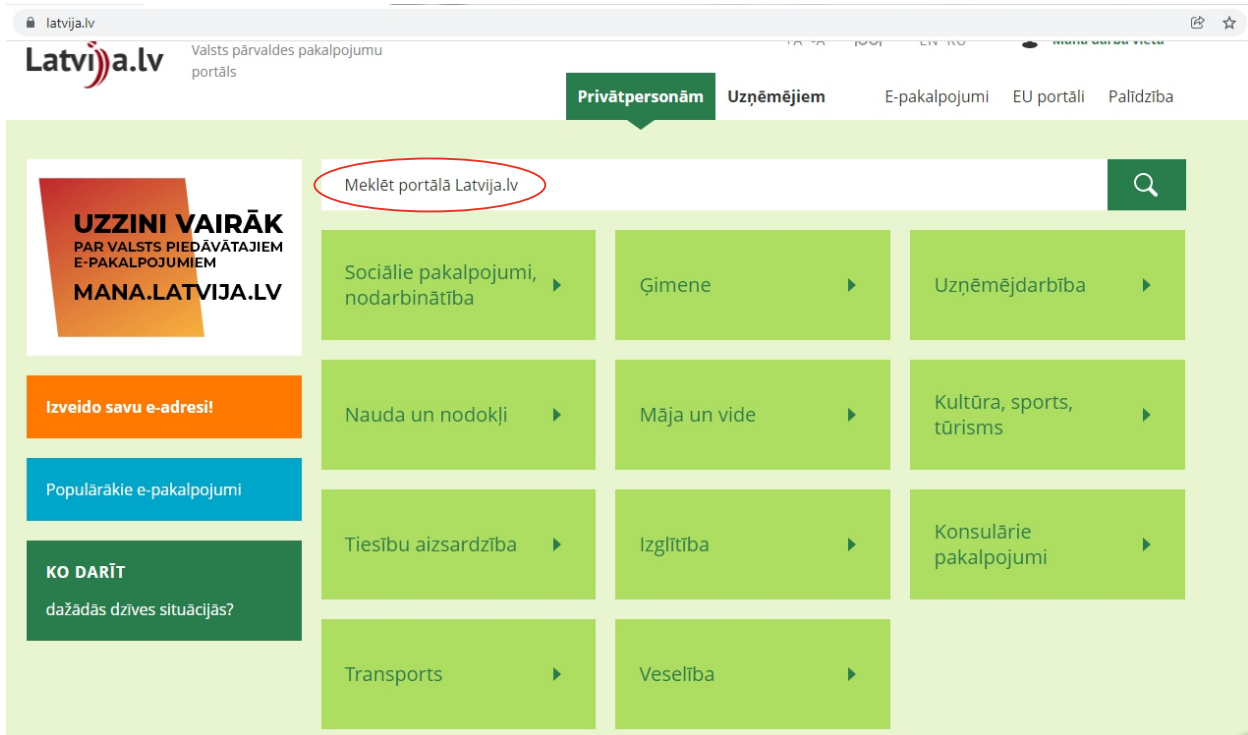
latvija.lv

Latvija.lv Valsts pārvaldes pakalpojumu portāls

+A -A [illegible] EN RU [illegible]

Privātpersonām Uzņēmējiem E-pakalpojumi EU portāli Palīdzība

UZZINI VAIRĀK PAR VALSTS PIEDĀVĀTAJIEM E-PAKALPOJUMIEM MANA.LATVIJA.LV

Meklēt portālā Latvija.lv

Izveido savu e-adresi!

Populārākie e-pakalpojumi

KO DARĪT dažādās dzīves situācijās?

Sociālie pakalpojumi, nodarbinātība

Ģimene

Uzņēmējdarbība

Nauda un nodokļi

Māja un vide

Kultūra, sports, tūrisms

Tiesību aizsardzība

Izglītība

Konsulārie pakalpojumi

Transports

Veselība